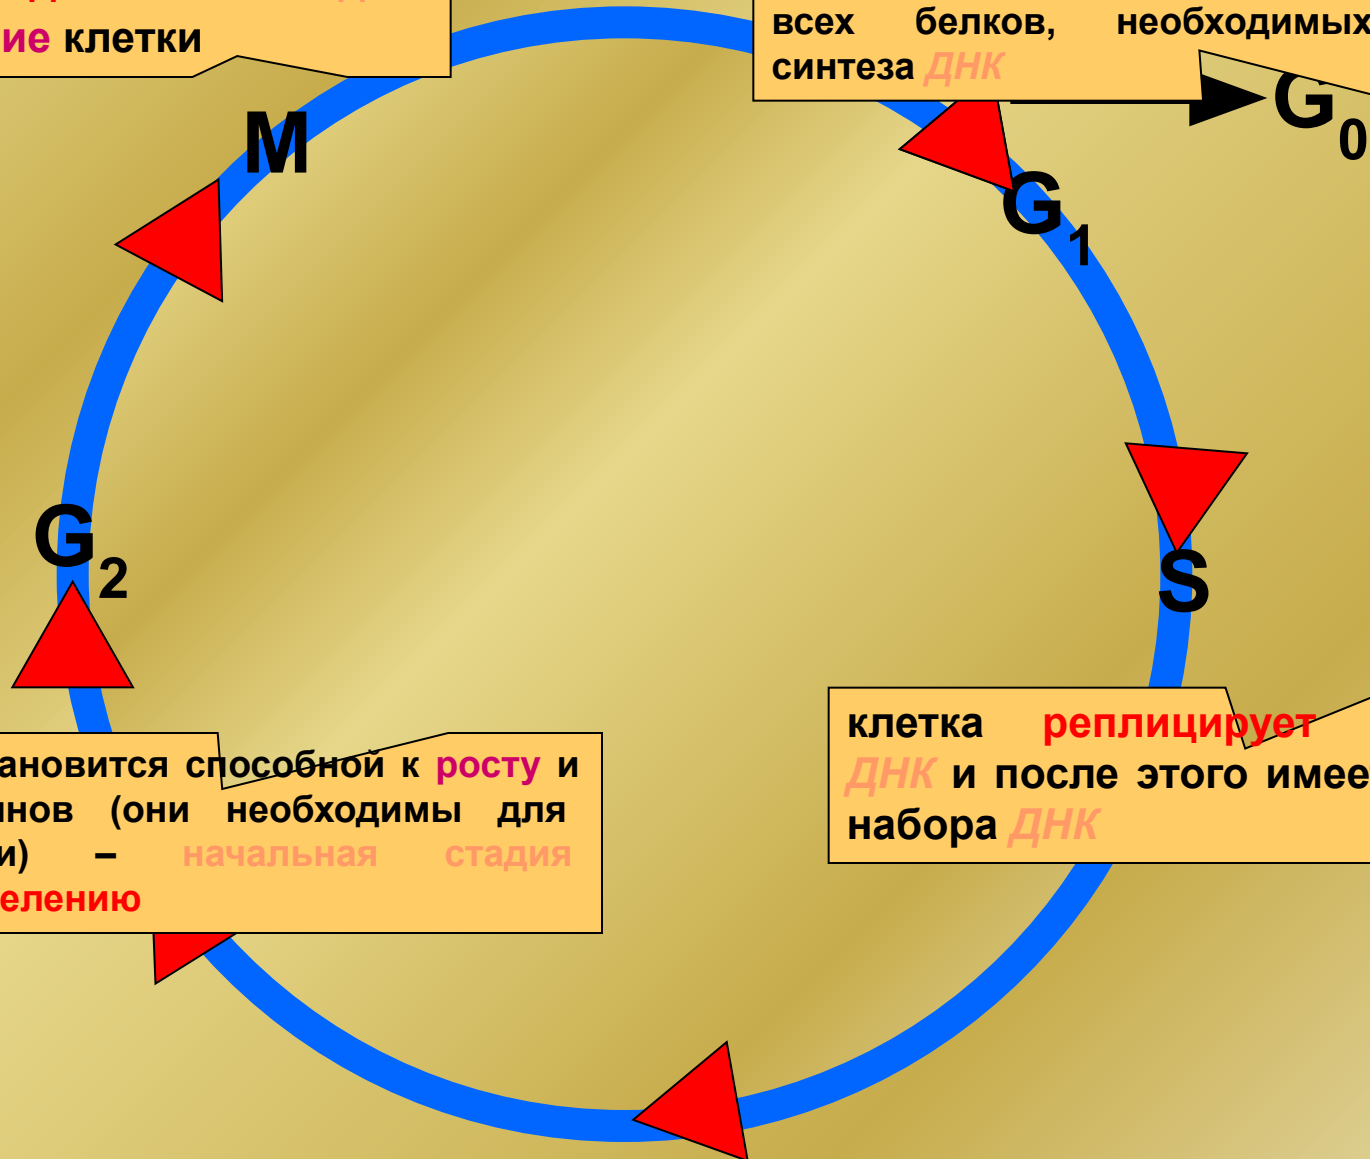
ие клетки

всех белков, необходимых синтеза ДНК

$G_0$

M

$G_1$

$G_2$

S

клетка реплицирует ДНК и после этого имее набора ДНК

ановится способной к росту и нов (они необходимы для и) – начальная стадия елению